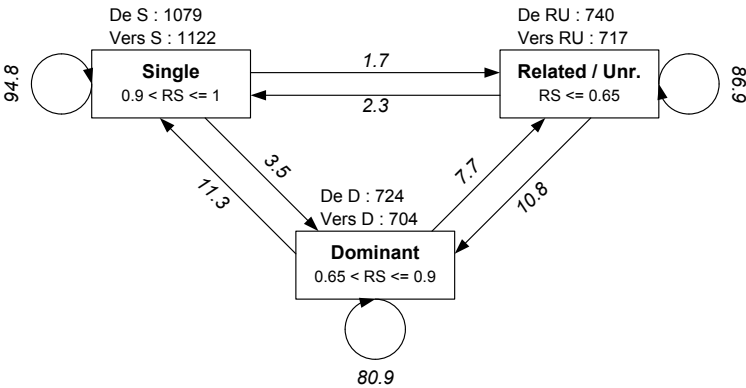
De S : 1079
Vers S : 1122

94.8

Single
0.9 < RS <= 1

1.7

2.3

De RU : 740
Vers RU : 717

Related / Unr.
RS <= 0.65

86.9

3.5

11.3

7.7

10.8

De D : 724
Vers D : 704

Dominant
0.65 < RS <= 0.9

80.9